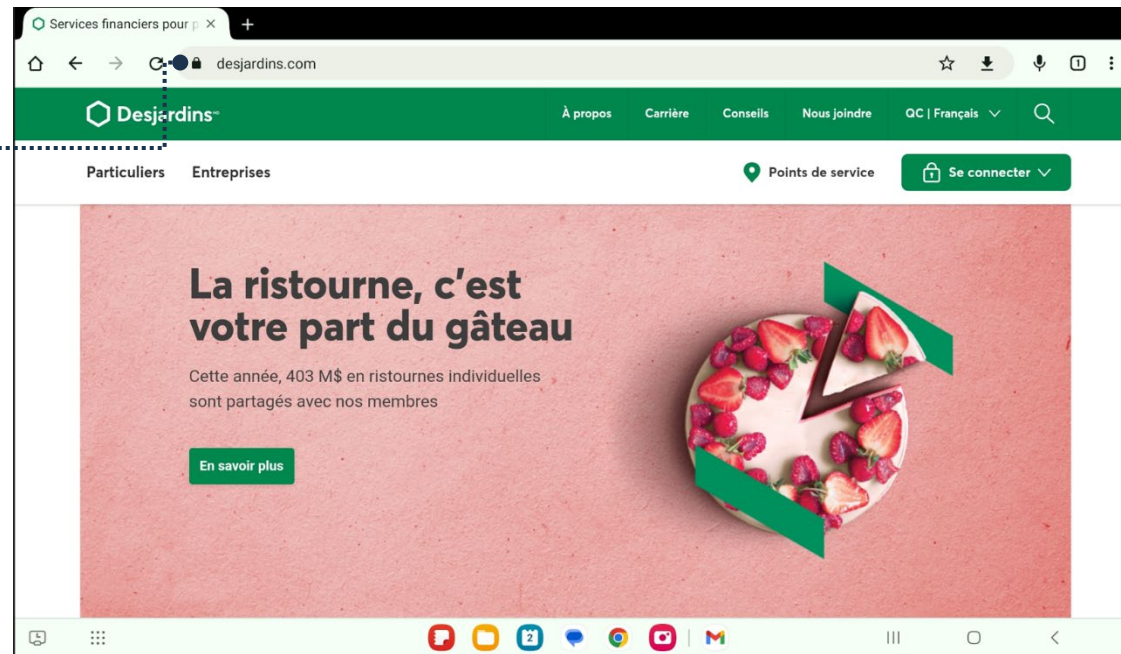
Services financiers pour p ×
+
desjardins.com
1
Desjardins
À propos
Carrière
Conseils
Nous joindre
QC | Français
Particuliers
Entreprises
Points de service
Se connecter

La ristourne, c'est votre part du gâteau

Cette année, 403 M$ en ristournes individuelles sont partagés avec nos membres

En savoir plus

2